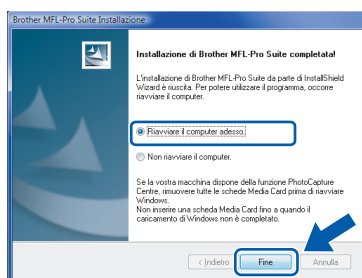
Brother MFL-Pro Suite Installazione

Installazione di Brother MFL-Pro Suite completata!

L'installazione di Brother MFL-Pro Suite da parte di InstallShield Wizard è riuscita. Per potere utilizzare il programma, occorre riavviare il computer.

Riavviare il computer adesso.

Non riavviare il computer.

Se la vostra macchina dispone della funzione PhotoCapture Centre, rimuovere tutte le schede Media Card prima di riavviare Windows.
Non inserire una scheda Media Card fino a quando il caricamento di Windows non è completato.

< Indietro Fine Annulla